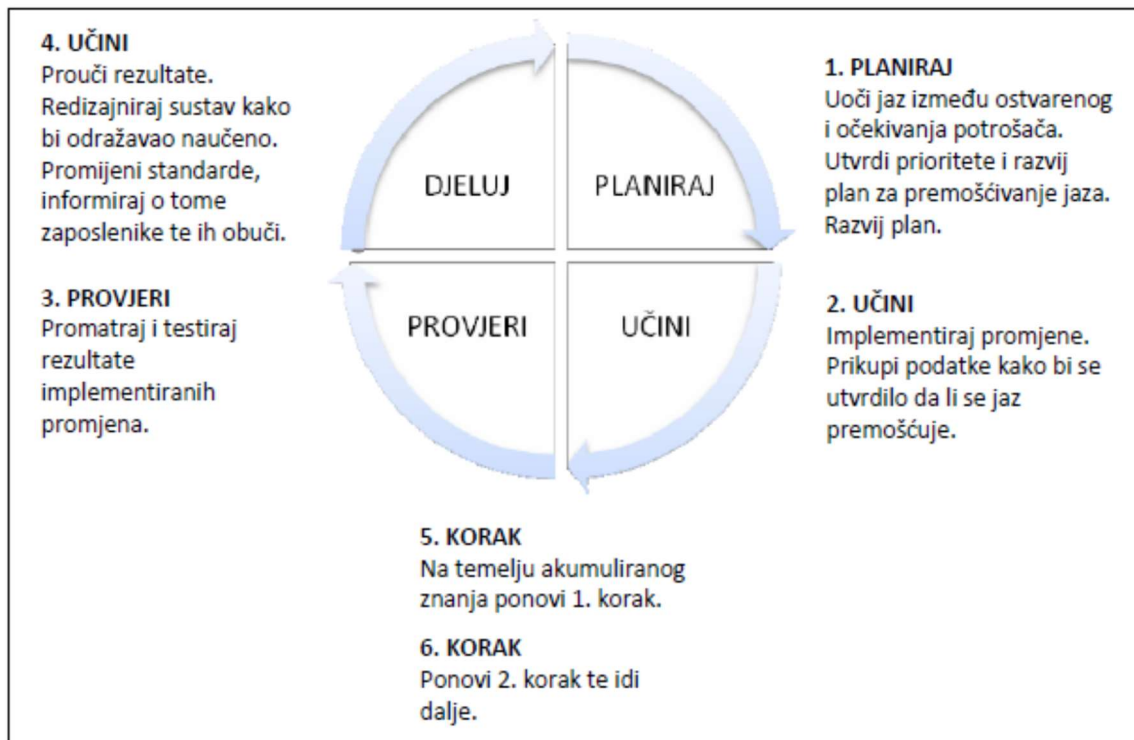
4. UČINI
Prouči rezultate. Redizajniraj sustav kako bi odražavao naučeno. Promijeni standarde, informiraj o tome zaposlenike te ih obuči.

3. PROVJERI
Promatraj i testiraj rezultate implementiranih promjena.

DJELUJ

PLANIRAJ

PROVJERI

UČINI

1. PLANIRAJ
Uoči jaz između ostvarenog i očekivanja potrošača. Utvrdi prioritete i razvij plan za premošćivanje jaza. Razvij plan.

2. UČINI
Implementiraj promjene. Prikupi podatke kako bi se utvrdilo da li se jaz premošćuje.

5. KORAK
Na temelju akumuliranog znanja ponovi 1. korak.

6. KORAK
Ponovi 2. korak te idi dalje.